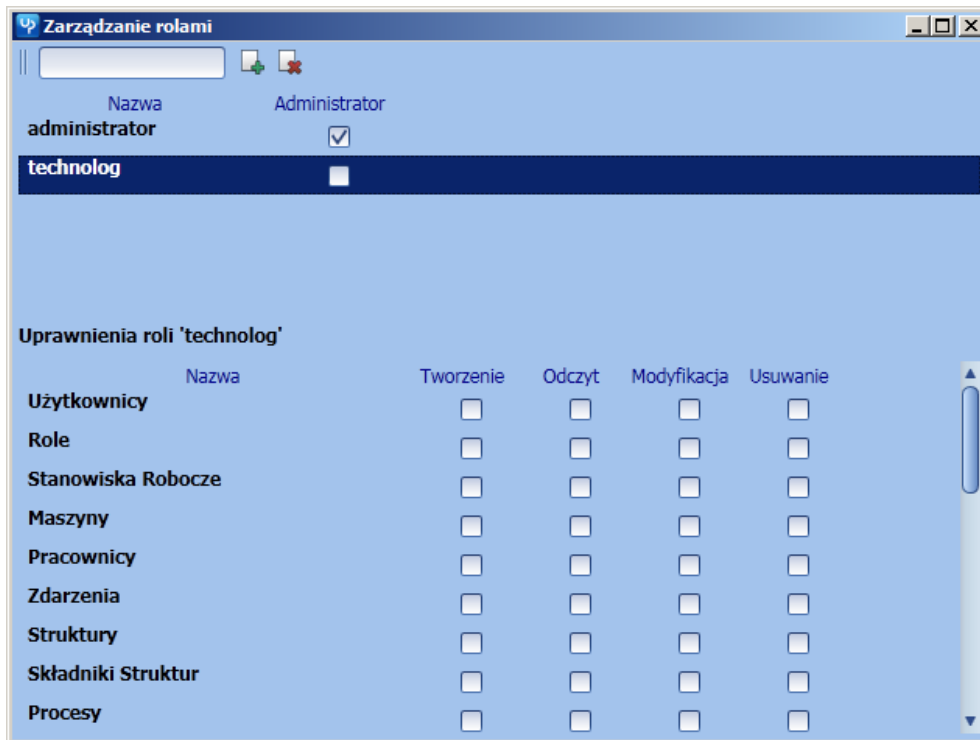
Zarządzanie rolami

| Nazwa | Administrator |
|---|---|
| administrator | ☑ |
| technolog | ☐ |

Uprawnienia roli 'technolog'

| Nazwa | Tworzenie | Odczyt | Modyfikacja | Usuwanie |
|---|---|---|---|---|
| Użytkownicy | ☐ | ☐ | ☐ | ☐ |
| Role | ☐ | ☐ | ☐ | ☐ |
| Stanowiska Robocze | ☐ | ☐ | ☐ | ☐ |
| Maszyny | ☐ | ☐ | ☐ | ☐ |
| Pracownicy | ☐ | ☐ | ☐ | ☐ |
| Zdarzenia | ☐ | ☐ | ☐ | ☐ |
| Struktury | ☐ | ☐ | ☐ | ☐ |
| Składniki Struktur | ☐ | ☐ | ☐ | ☐ |
| Procesy | ☐ | ☐ | ☐ | ☐ |